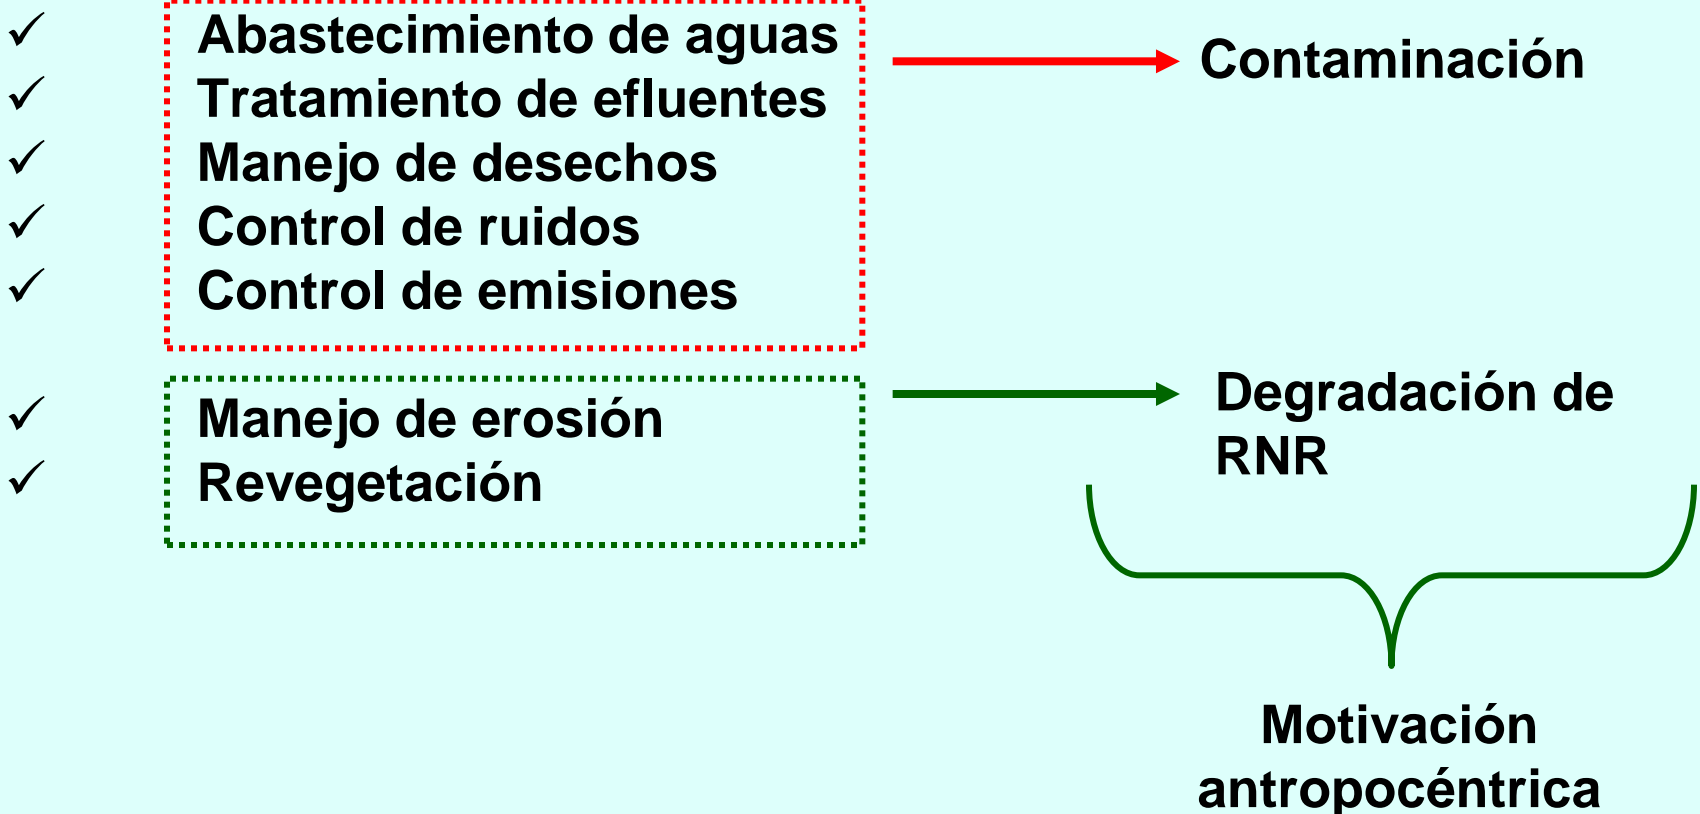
✓ Abastecimiento de aguas
✓ Tratamiento de efluentes
✓ Manejo de desechos
✓ Control de ruidos
✓ Control de emisiones

Contaminación

✓ Manejo de erosión
✓ Revegetación

Degradación de RNR

Motivación antropocéntrica